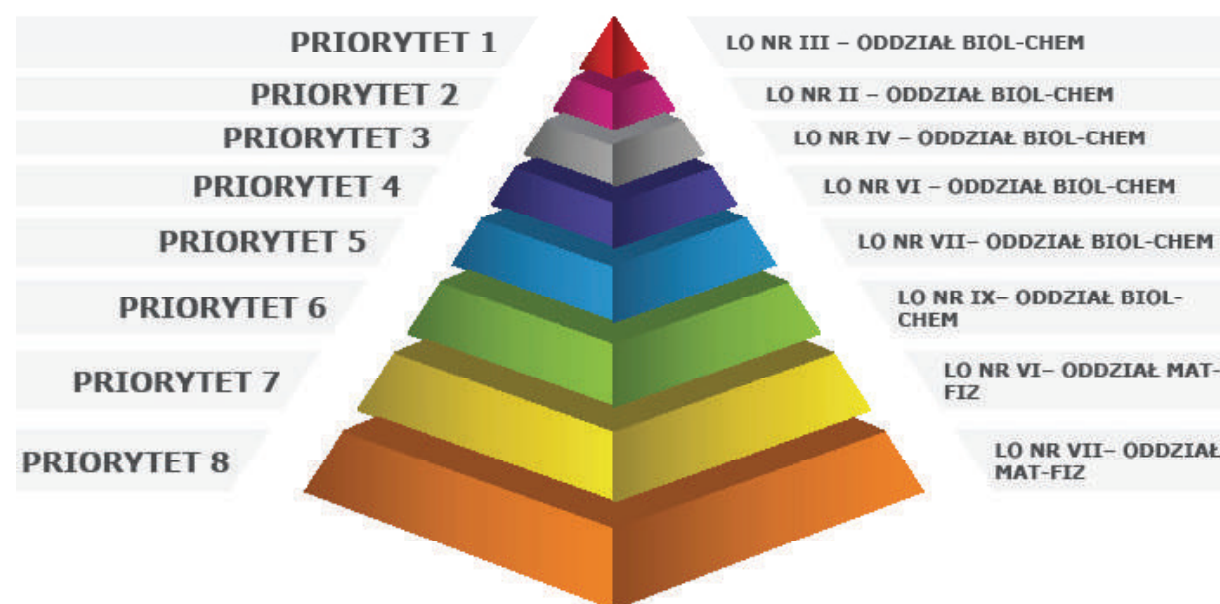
PRIORYTET 1
LO NR III – ODDZIAŁ BIOL-CHEM

PRIORYTET 2
LO NR II – ODDZIAŁ BIOL-CHEM

PRIORYTET 3
LO NR IV – ODDZIAŁ BIOL-CHEM

PRIORYTET 4
LO NR VI – ODDZIAŁ BIOL-CHEM

PRIORYTET 5
LO NR VII– ODDZIAŁ BIOL-CHEM

PRIORYTET 6
LO NR IX– ODDZIAŁ BIOL-CHEM

PRIORYTET 7
LO NR VI– ODDZIAŁ MAT-FIZ

PRIORYTET 8
LO NR VII– ODDZIAŁ MAT-FIZ